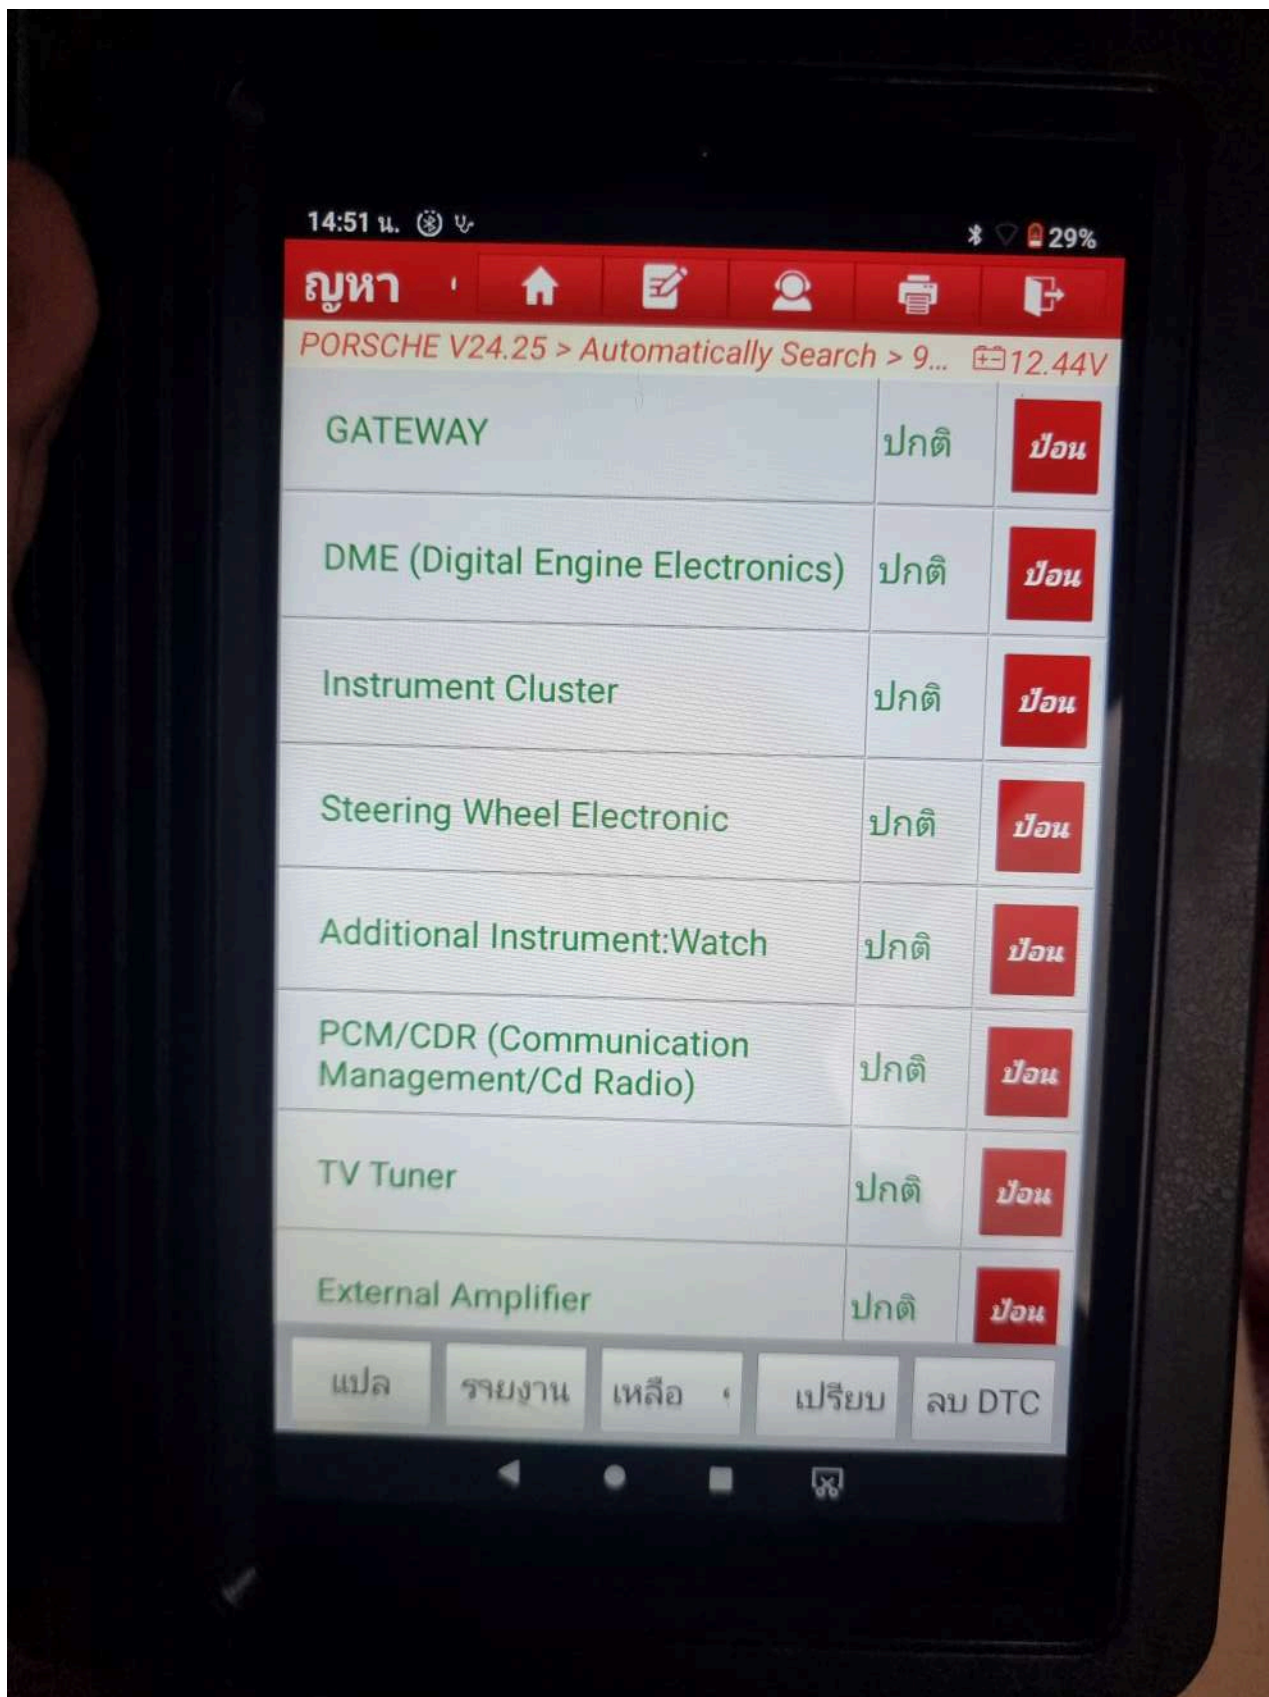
14:51 น.

29%

ญหา

PORSCHE V24.25 > Automatically Search > 9... 12.44V

| | | |
|---|---|---|
| GATEWAY | ปกติ | ป้อน |
| DME (Digital Engine Electronics) | ปกติ | ป้อน |
| Instrument Cluster | ปกติ | ป้อน |
| Steering Wheel Electronic | ปกติ | ป้อน |
| Additional Instrument:Watch | ปกติ | ป้อน |
| PCM/CDR (Communication Management/Cd Radio) | ปกติ | ป้อน |
| TV Tuner | ปกติ | ป้อน |
| External Amplifier | ปกติ | ป้อน |

แปล รายงาน เหลือ เปรียบ ลบ DTC